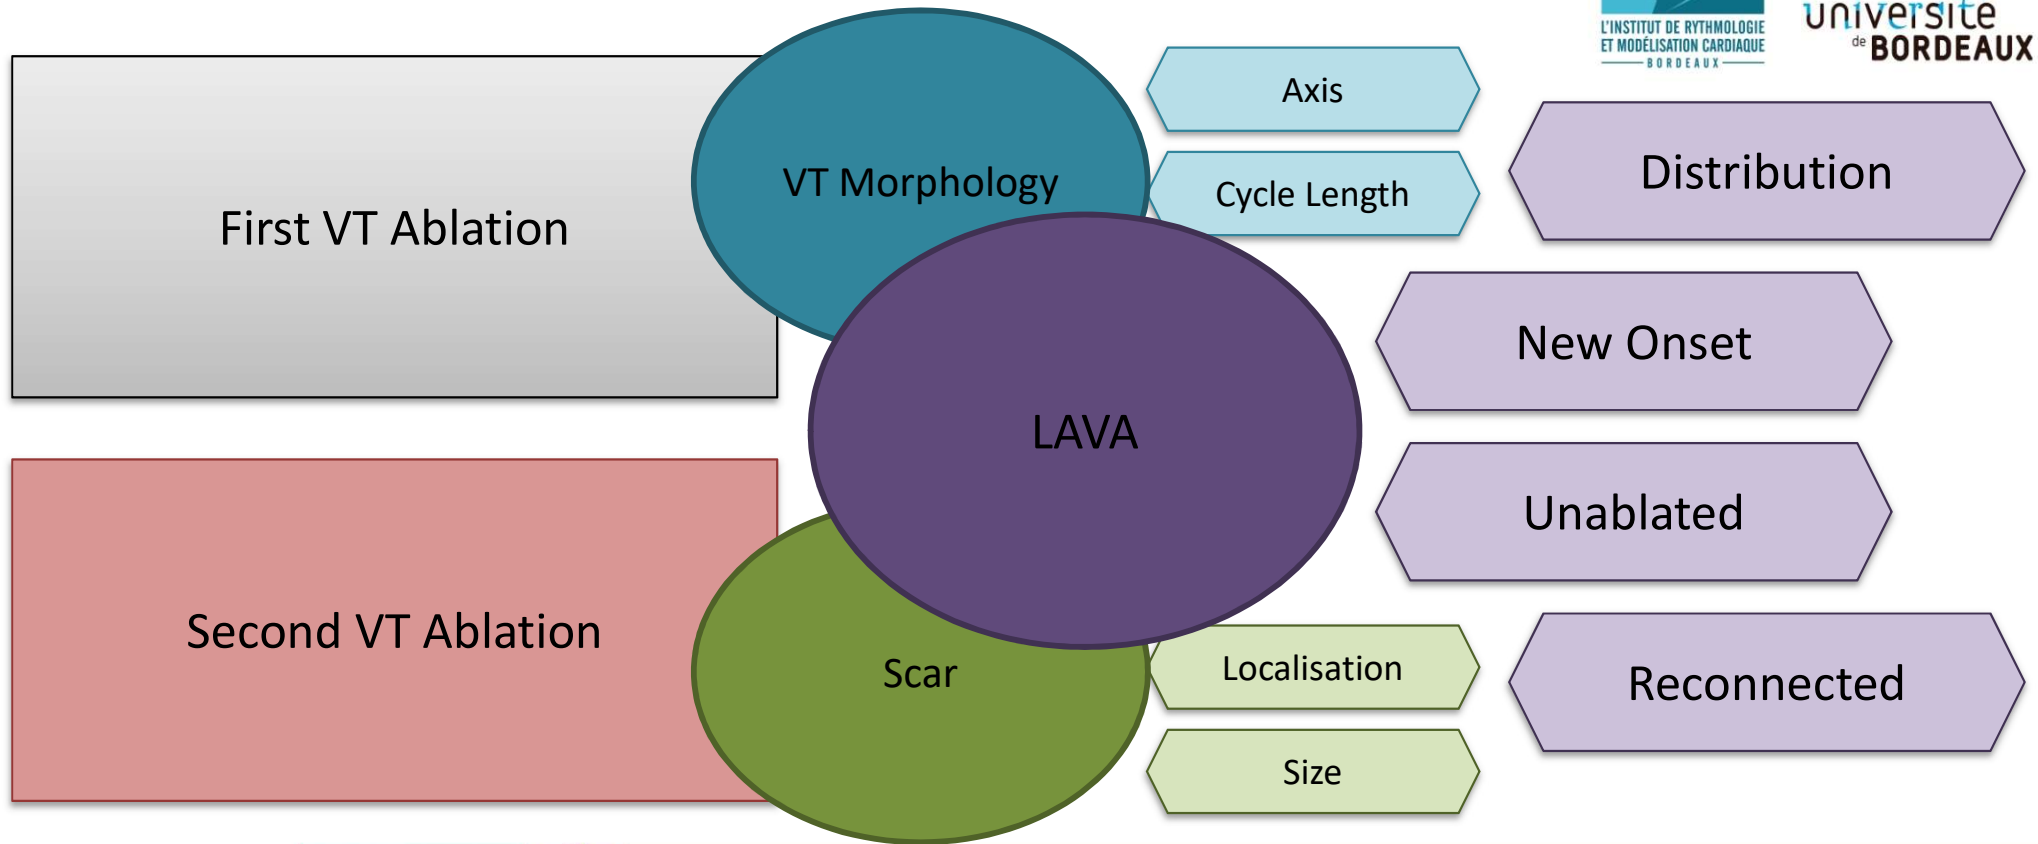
L'INSTITUT DE RYTHMOLOGIE ET MODÉLISATION CARDIAQUE
BORDEAUX

université de BORDEAUX

First VT Ablation

VT Morphology

Axis

Cycle Length

Distribution

LAVA

New Onset

Unablated

Second VT Ablation

Scar

Localisation

Size

Reconnected